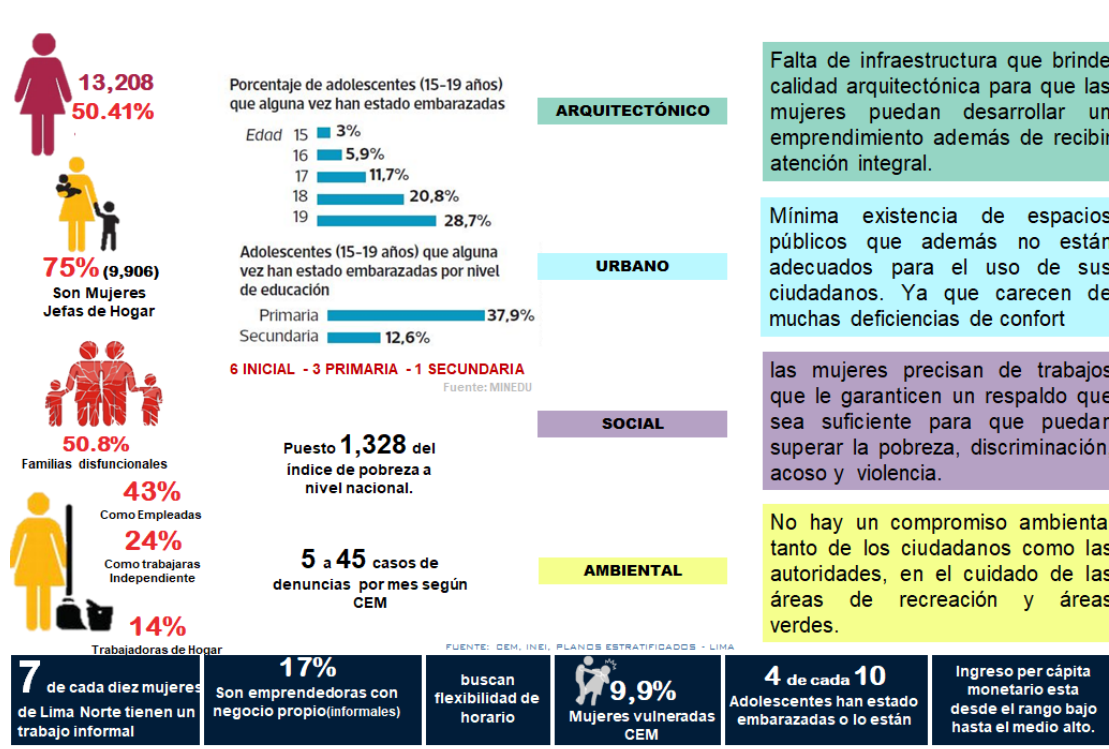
13,208
50.41%

75% (9,906)
Son Mujeres Jefas de Hogar

50.8%
Familias disfuncionales

43%
Como Empleadas

24%
Como trabajaras Independiente

14%
Trabajadoras de Hogar

Porcentaje de adolescentes (15-19 años) que alguna vez han estado embarazadas

Edad 15 3%
16 5,9%
17 11,7%
18 20,8%
19 28,7%

Adolescentes (15-19 años) que alguna vez han estado embarazadas por nivel de educación

Primaria 37,9%
Secundaria 12,6%

6 INICIAL - 3 PRIMARIA - 1 SECUNDARIA
Fuente: MINEDU

Puesto 1,328 del índice de pobreza a nivel nacional.

5 a 45 casos de denuncias por mes según CEM

ARQUITECTÓNICO

URBANO

SOCIAL

AMBIENTAL

Falta de infraestructura que brinde calidad arquitectónica para que las mujeres puedan desarrollar un emprendimiento además de recibir atención integral.

Mínima existencia de espacios públicos que además no están adecuados para el uso de sus ciudadanos. Ya que carecen de muchas deficiencias de confort

las mujeres precisan de trabajos que le garanticen un respaldo que sea suficiente para que puedan superar la pobreza, discriminación, acoso y violencia.

No hay un compromiso ambiental tanto de los ciudadanos como las autoridades, en el cuidado de las áreas de recreación y áreas verdes.

FUENTE: CEM, INEI, PLANOS ESTRATIFICADOS - LIMA

7 de cada diez mujeres de Lima Norte tienen un trabajo informal

17%
Son emprendedoras con negocio propio(informales)

buscan flexibilidad de horario

9,9%
Mujeres vulneradas CEM

4 de cada 10
Adolescentes han estado embarazadas o lo están

Ingreso per cápita monetario esta desde el rango bajo hasta el medio alto.